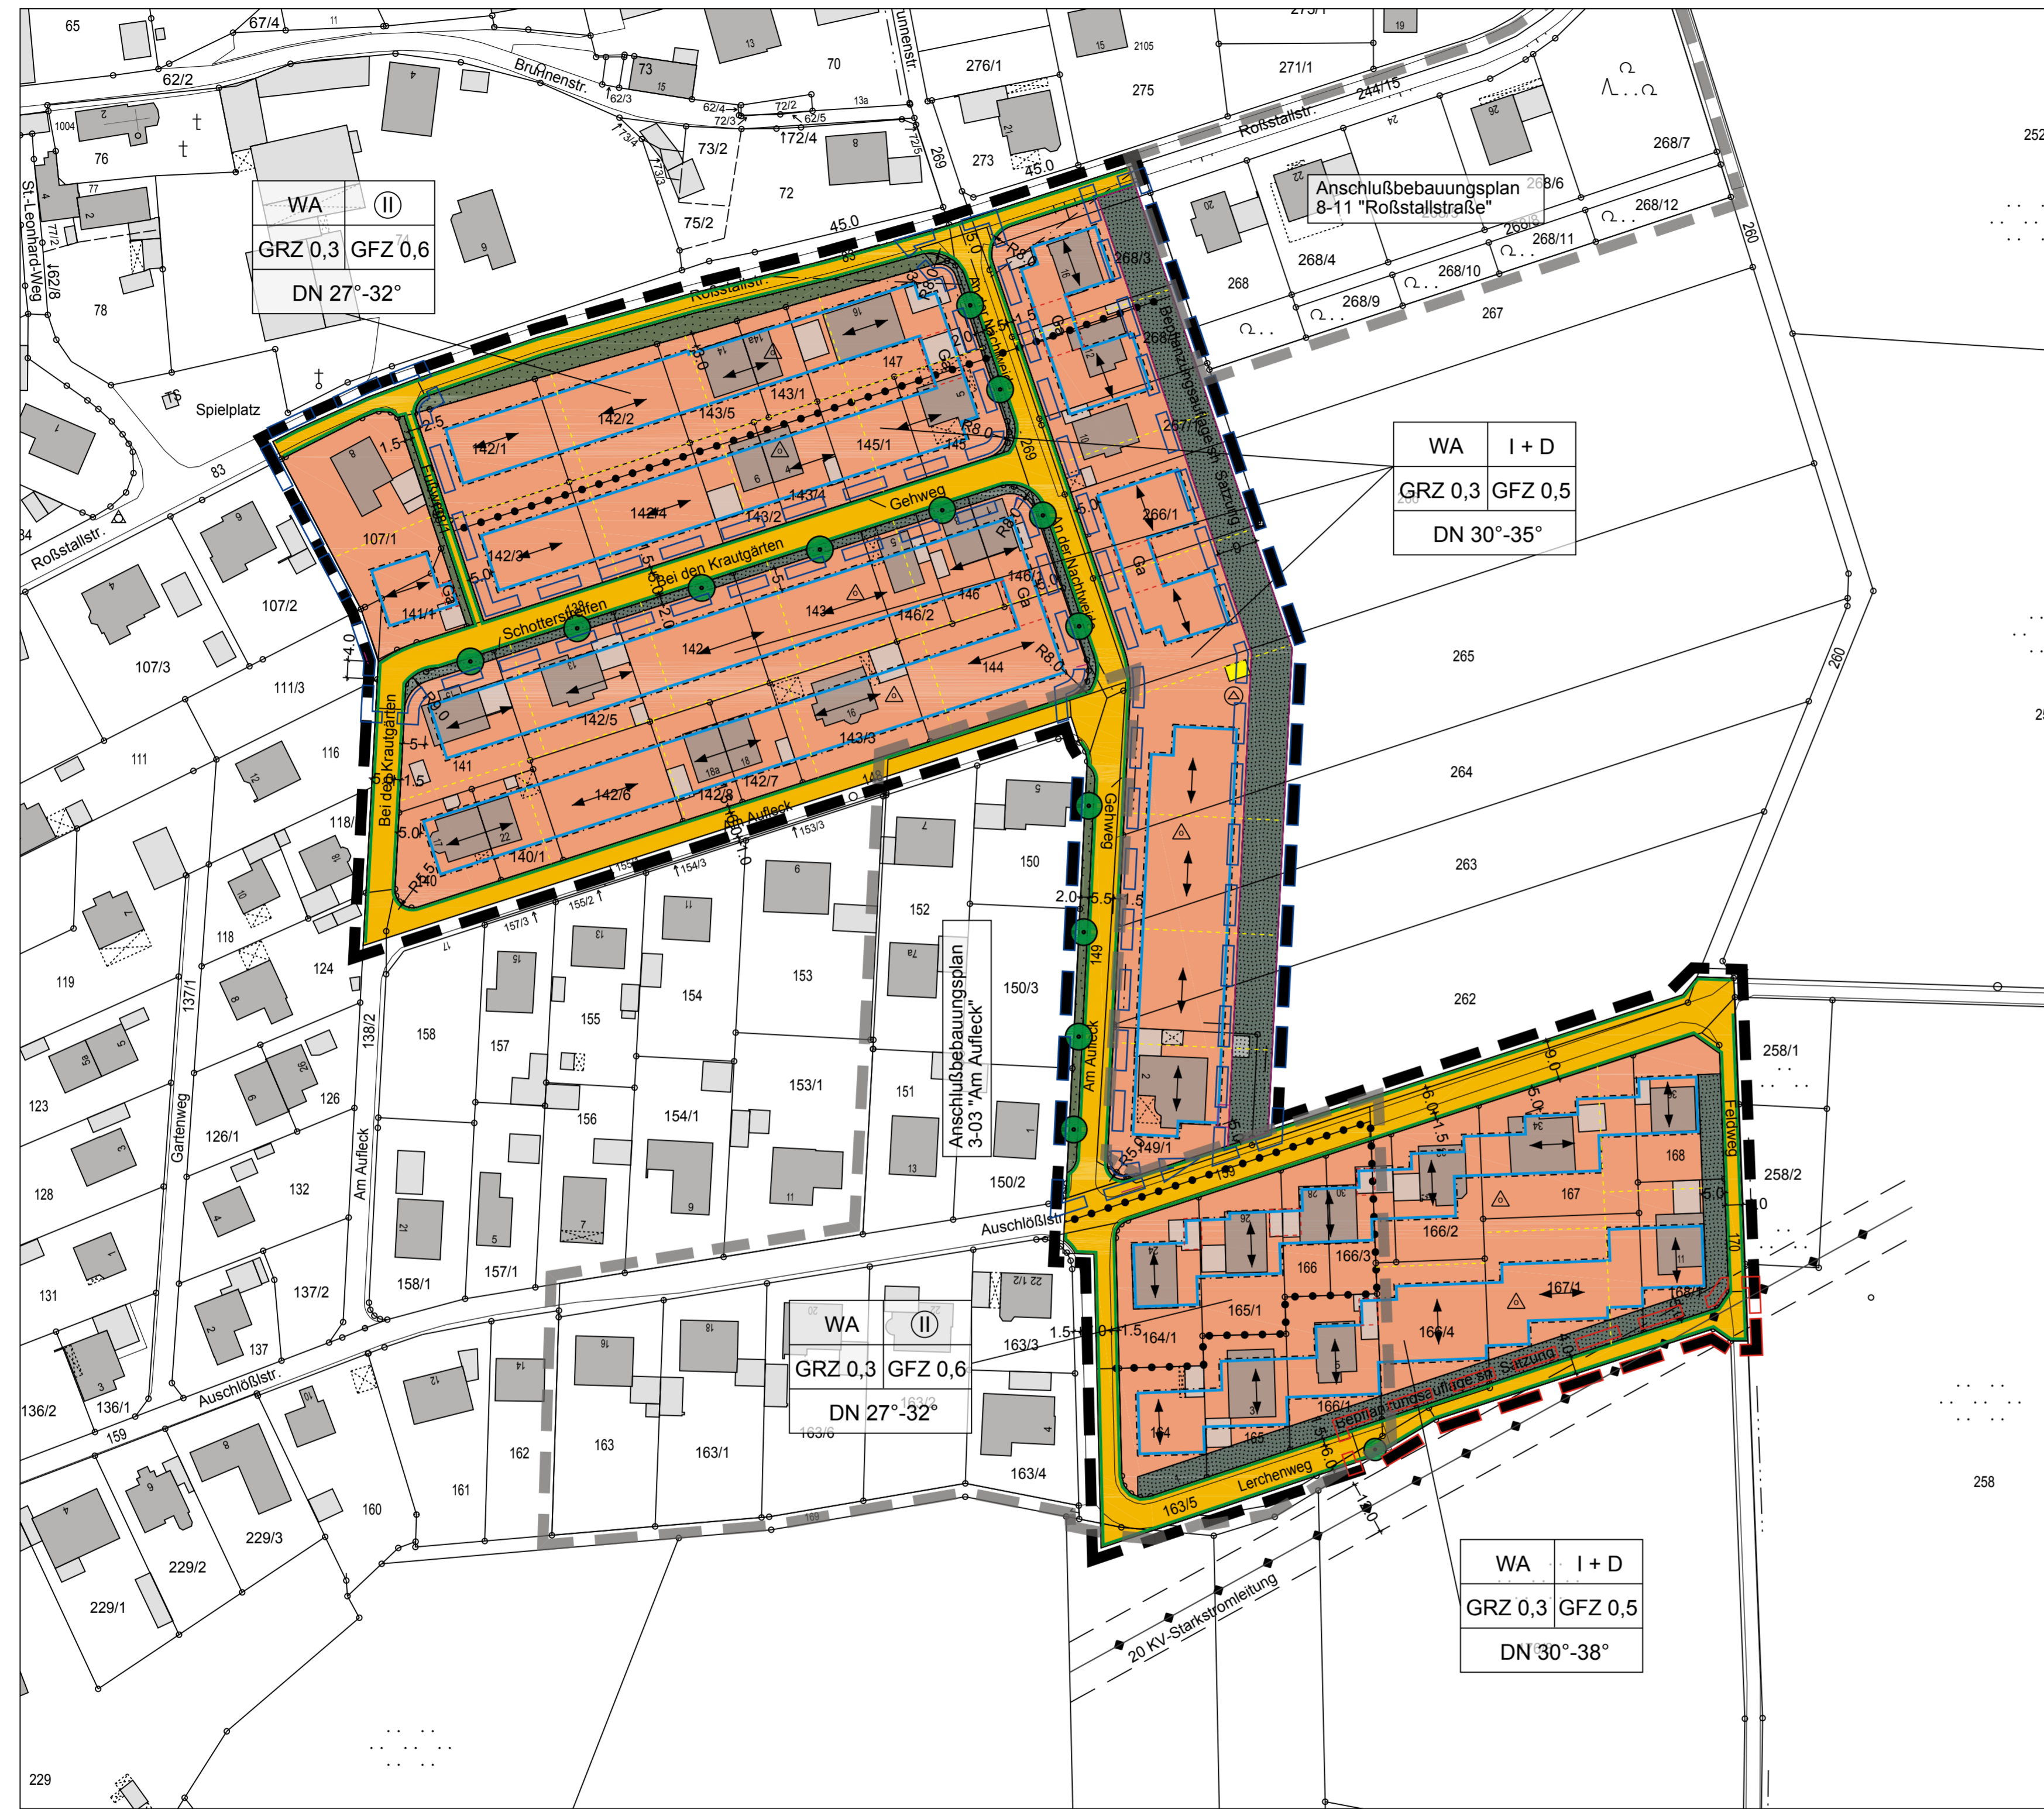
| WA | II |
|---|---|
| GRZ 0,3 | GFZ 0,6 |
| DN 27°-32° | |

Anschlußbebauungsplan 8-11 "Roßstallstraße"

| WA | I + D |
|---|---|
| GRZ 0,3 | GFZ 0,5 |
| DN 30°-35° | |

Anschlußbebauungsplan 3-03 "Am Aufleck"

| WA | II |
|---|---|
| GRZ 0,3 | GFZ 0,6 |
| DN 27°-32° | |

| WA | I + D |
|---|---|
| GRZ 0,3 | GFZ 0,5 |
| DN 30°-38° | |

Roßstallstr. Brunnenstr. St.-Leonhard-Weg Spielplatz Feldweg Schotterstreifen Bei den Krautgärten Gehweg In der Nachtweid Am Aufleck Auschlößlstr. Gartenweg Lerchenweg Feldweg Bepflanzungsauflage s. Satzung 20 KV-Starkstromleitung

65 67/4 62/2 73 70 276/1 275 271/1 244/15 76 78 73/2 72/4 72 75/2 273 269 268/7 268/4 268 268/9 268/10 268/11 268/12 267 260 252 107/1 107/2 107/3 111/3 111 116 118 119 123 124 128 126/1 126 131 132 137/2 137 136/2 136/1 159 229/1 229/2 229/3 160 161 162 163 163/1 163/4 163/3 158 157 155 154 153 152 150 150/3 151 150/2 154/1 153/1 156 158/1 157/1 142/1 142/2 143/5 143/1 147 145/1 142/4 143/4 143/2 142/3 141/1 143 142 146/2 146 144 146/1 142/5 143/3 141 142/6 142/8 142/7 140/1 140 266/1 267/1 265 264 263 262 258/1 258/2 258 149 149/1 166/3 166 165/1 164/1 166/2 167 168 167/1 168/1 166/4 166/1 164 165 163/5 229 45.0 83 R8.0 5.0 2.0 1.5 16.0